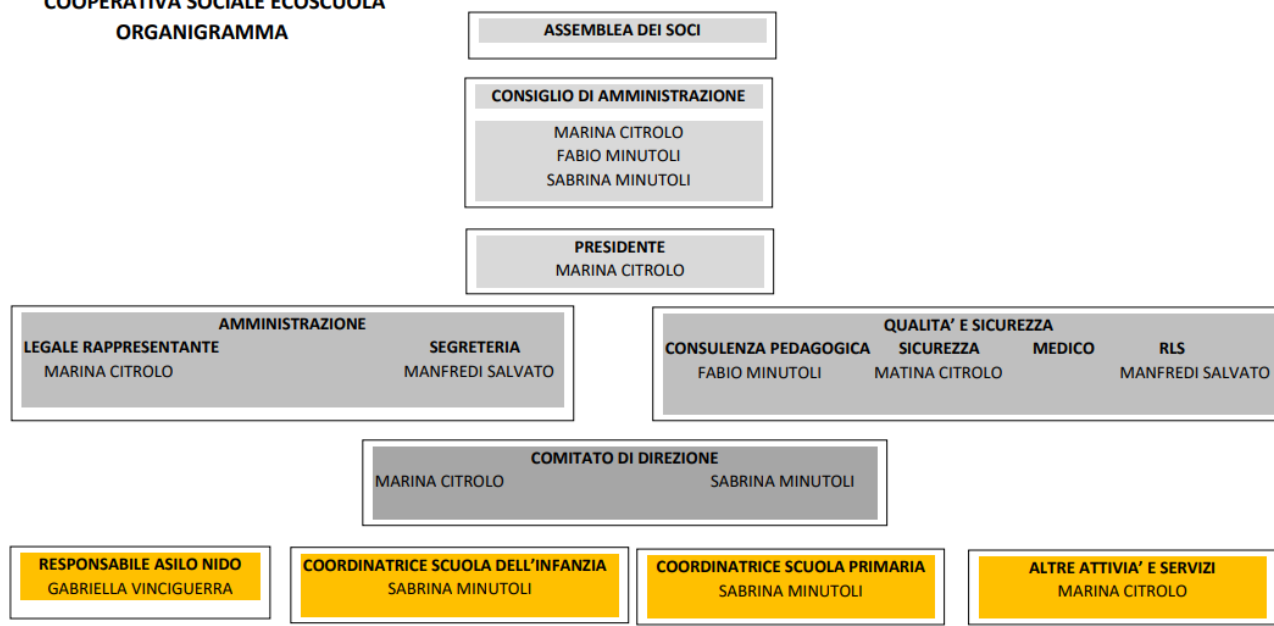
COOPERATIVA SOCIALE ECOSCUOLA
ORGANIGRAMMA

ASSEMBLEA DEI SOCI

CONSIGLIO DI AMMINISTRAZIONE
MARINA CITROLO
FABIO MINUTOLI
SABRINA MINUTOLI

PRESIDENTE
MARINA CITROLO

AMMINISTRAZIONE
LEGALE RAPPRESENTANTE
MARINA CITROLO
SEGRETERIA
MANFREDI SALVATO

QUALITA' E SICUREZZA
CONSULENZA PEDAGOGICA
FABIO MINUTOLI
SICUREZZA
MATINA CITROLO
MEDICO
RLS
MANFREDI SALVATO

COMITATO DI DIREZIONE
MARINA CITROLO
SABRINA MINUTOLI

RESPONSABILE ASILO NIDO
GABRIELLA VINCIGUERRA

COORDINATRICE SCUOLA DELL'INFANZIA
SABRINA MINUTOLI

COORDINATRICE SCUOLA PRIMARIA
SABRINA MINUTOLI

ALTRE ATTIVIA' E SERVIZI
MARINA CITROLO